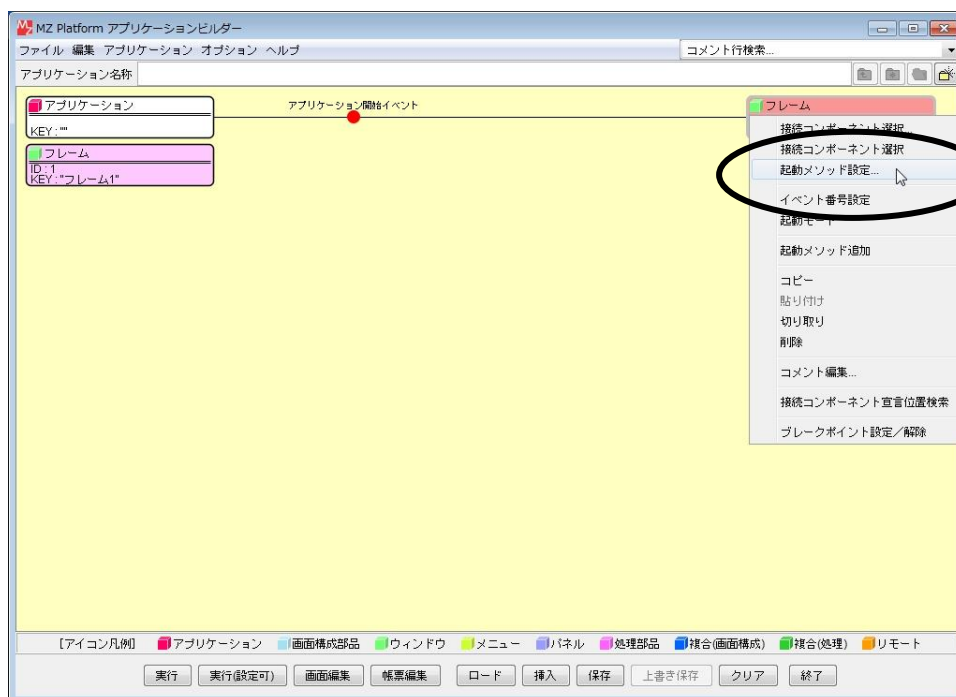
MZ Platform アプリケーションビルダー

ファイル 編集 アプリケーション オプション ヘルプ

コメント行検索...

アプリケーション名称

アプリケーション

KEY:""

フレーム

ID:1
KEY:"フレーム1"

アプリケーション開始イベント

フレーム

接続コンポーネント選択...

接続コンポーネント選択

起動メソッド設定...

イベント番号設定

起動モード

起動メソッド追加

コピー

貼り付け

切り取り

削除

コメント編集...

接続コンポーネント宣言位置検索

ブレークポイント設定／解除

【アイコン凡例】 アプリケーション 画面構成部品 ウィンドウ メニュー パネル 処理部品 複合(画面構成) 複合(処理) リモート

実行 実行(設定可) 画面編集 帳票編集 ロード 挿入 保存 上書き保存 クリア 終了